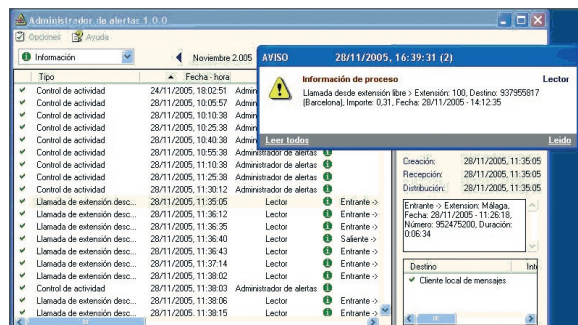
Administrador de alertas 1.0.0

Opciones Ayuda

Información

Noviembre 2.005

AVISO 28/11/2005, 16:39:31 (2)

Información de proceso Lector

Llamada desde extensión libre > Extensión: 100, Destino: 937955817 (Barcelona), Importe: 0,31, Fecha: 28/11/2005 - 14:12:35

Leer todos Leido

| Tipo | Fecha - hora | | | |
|---|---|---|---|---|
| Control de actividad | 24/11/2005, 18:02:51 | Admin | | |
| Control de actividad | 28/11/2005, 10:05:57 | Admin | | |
| Control de actividad | 28/11/2005, 10:10:38 | Admin | | |
| Control de actividad | 28/11/2005, 10:25:38 | Admin | | |
| Control de actividad | 28/11/2005, 10:40:38 | Admin | | |
| Control de actividad | 28/11/2005, 10:55:38 | Administrador de alertas | | |
| Control de actividad | 28/11/2005, 11:10:38 | Administrador de alertas | | |
| Control de actividad | 28/11/2005, 11:25:38 | Administrador de alertas | | |
| Control de actividad | 28/11/2005, 11:30:12 | Administrador de alertas | | |
| Llamada de extensión desc... | 28/11/2005, 11:35:05 | Lector | | Entrante -> |
| Llamada de extensión desc... | 28/11/2005, 11:36:12 | Lector | | Entrante -> |
| Llamada de extensión desc... | 28/11/2005, 11:36:35 | Lector | | Entrante -> |
| Llamada de extensión desc... | 28/11/2005, 11:36:40 | Lector | | Saliente -> |
| Llamada de extensión desc... | 28/11/2005, 11:36:43 | Lector | | Entrante -> |
| Llamada de extensión desc... | 28/11/2005, 11:37:14 | Lector | | Entrante -> |
| Llamada de extensión desc... | 28/11/2005, 11:38:02 | Lector | | Entrante -> |
| Control de actividad | 28/11/2005, 11:38:03 | Administrador de alertas | | |
| Llamada de extensión desc... | 28/11/2005, 11:38:06 | Lector | | Entrante -> |
| Llamada de extensión desc... | 28/11/2005, 11:38:15 | Lector | | Entrante -> |

Creación: 28/11/2005, 11:35:05
Recepción: 28/11/2005, 11:35:05
Distribución: 28/11/2005, 11:35:05

Entrante -> Extension: Málaga, Fecha: 28/11/2005 - 11:26:18, Número: 952475200, Duración: 0:06:34

| Destino | Int |
|---|---|
| Cliente local de mensajes | |